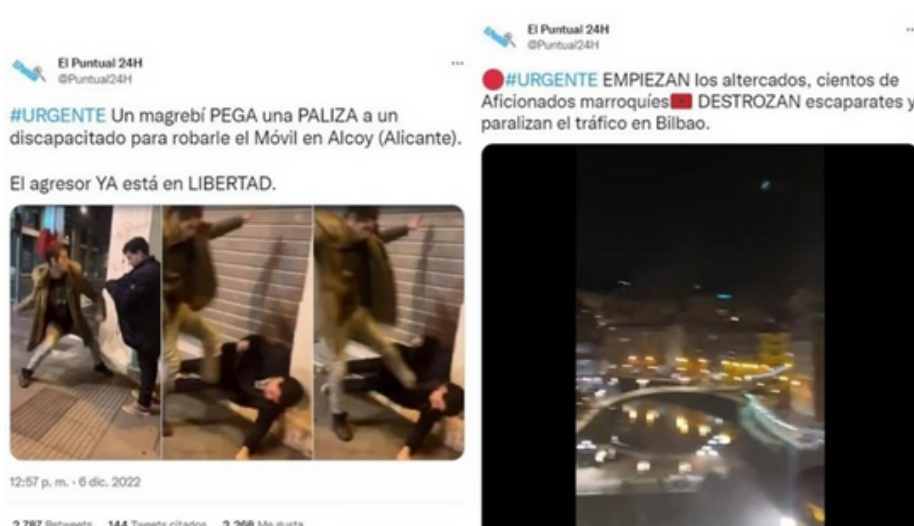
El Puntual 24H
@Puntual24H

#URGENTE Un magrebí PEGA una PALIZA a un discapacitado para robarle el Móvil en Alcoy (Alicante).

El agresor YA está en LIBERTAD.

12:57 p. m. · 6 dic. 2022

2.787 Retweets 144 Tweets citados 3.268 Me gusta

El Puntual 24H
@Puntual24H

#URGENTE EMPIEZAN los altercados, cientos de Aficionados marroquíes DESTROZAN escaparates y paralizan el tráfico en Bilbao.